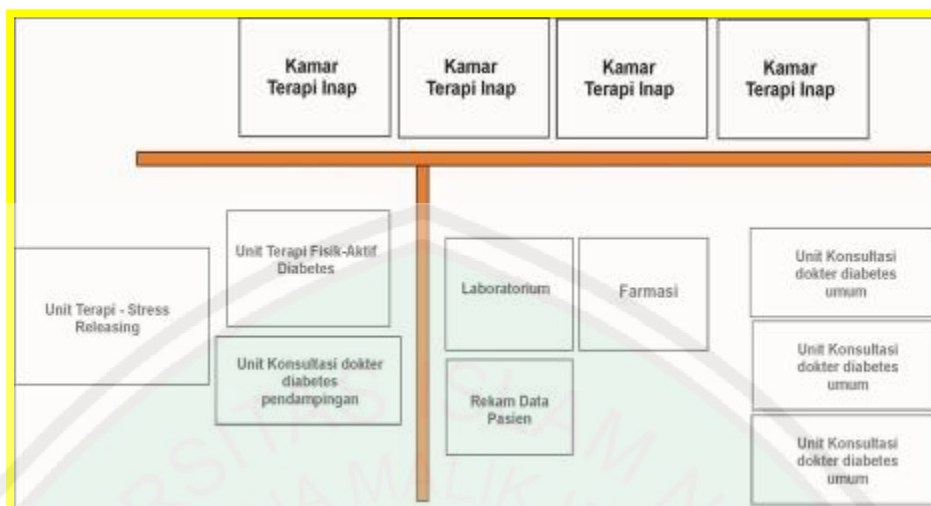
Kamar Terapi Inap

Kamar Terapi Inap

Kamar Terapi Inap

Kamar Terapi Inap

Unit Terapi - Stress Releasing

Unit Terapi Fisik-Aktif Diabetes

Unit Konsultasi dokter diabetes pendampingan

Laboratorium

Farmasi

Rekam Data Pasien

Unit Konsultasi dokter diabetes umum

Unit Konsultasi dokter diabetes umum

Unit Konsultasi dokter diabetes umum